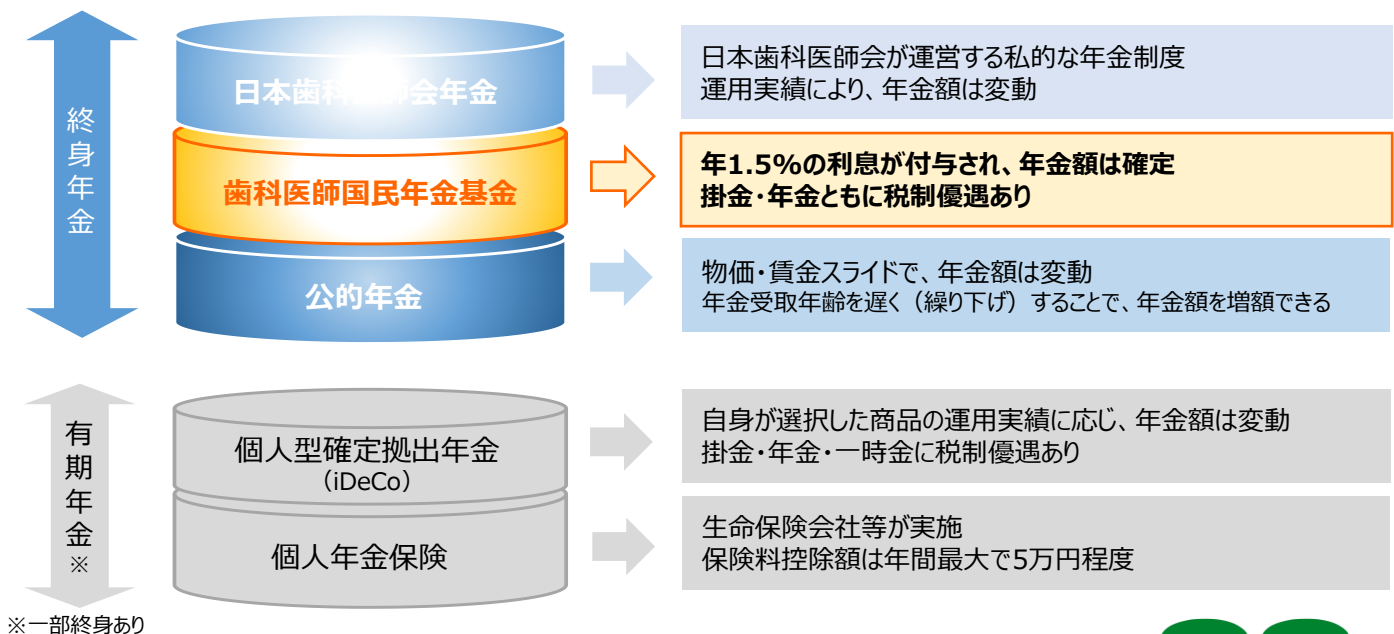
終身年金

日本歯科医師会年金

日本歯科医師会が運営する私的な年金制度
運用実績により、年金額は変動

歯科医師国民年金基金

年1.5%の利息が付与され、年金額は確定
掛金・年金ともに税制優遇あり

公的年金

物価・賃金スライドで、年金額は変動
年金受取年齢を遅く（繰り下げ）することで、年金額を増額できる

有期年金※

個人型確定拠出年金
（iDeCo）

自身が選択した商品の運用実績に応じ、年金額は変動
掛金・年金・一時金に税制優遇あり

個人年金保険

生命保険会社等が実施
保険料控除額は年間最大で5万円程度

※一部終身あり